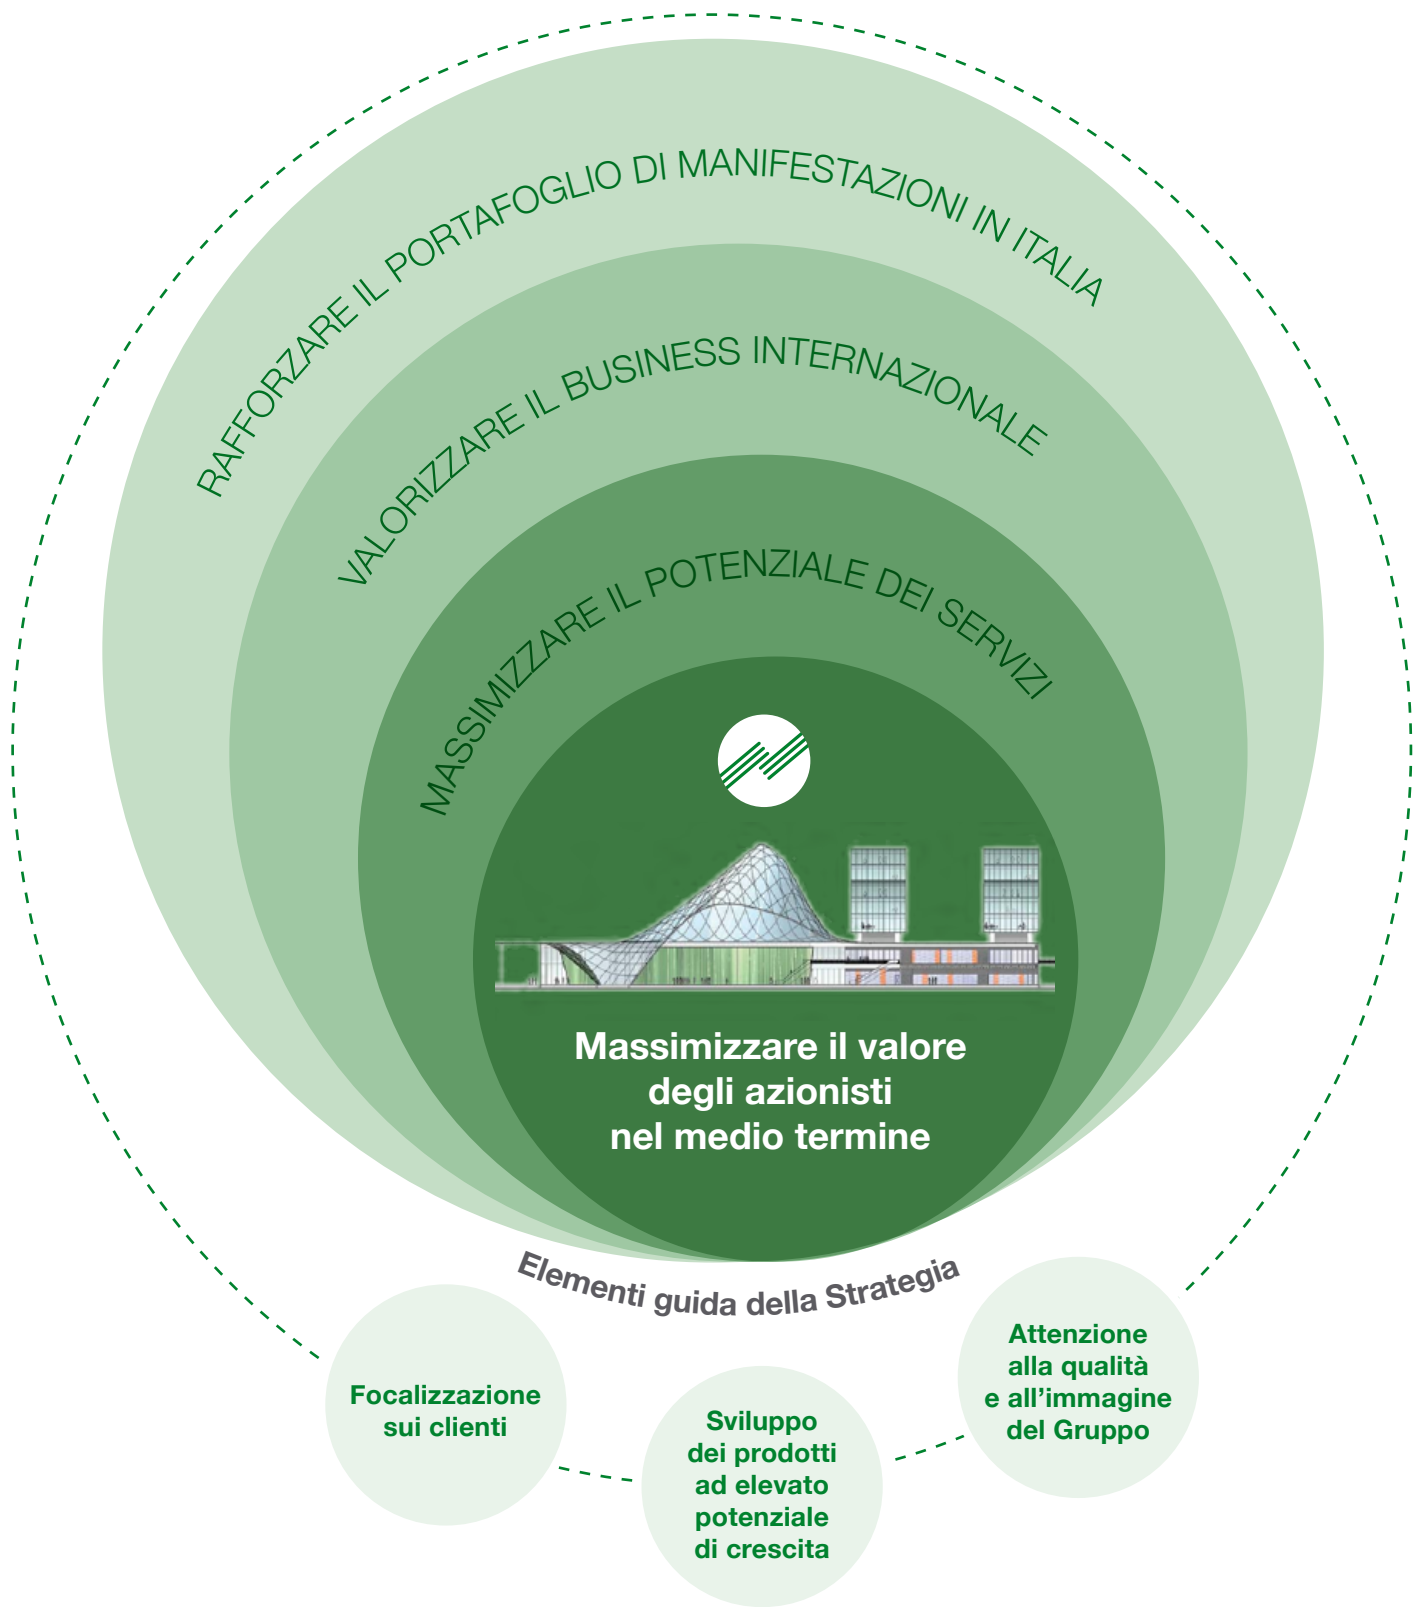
RAFFORZARE IL PORTAFOGLIO DI MANIFESTAZIONI IN ITALIA

VALORIZZARE IL BUSINESS INTERNAZIONALE

MASSIMIZZARE IL POTENZIALE DEI SERVIZI

Massimizzare il valore degli azionisti nel medio termine

Elementi guida della Strategia

Focalizzazione sui clienti

Sviluppo dei prodotti ad elevato potenziale di crescita

Attenzione alla qualità e all'immagine del Gruppo